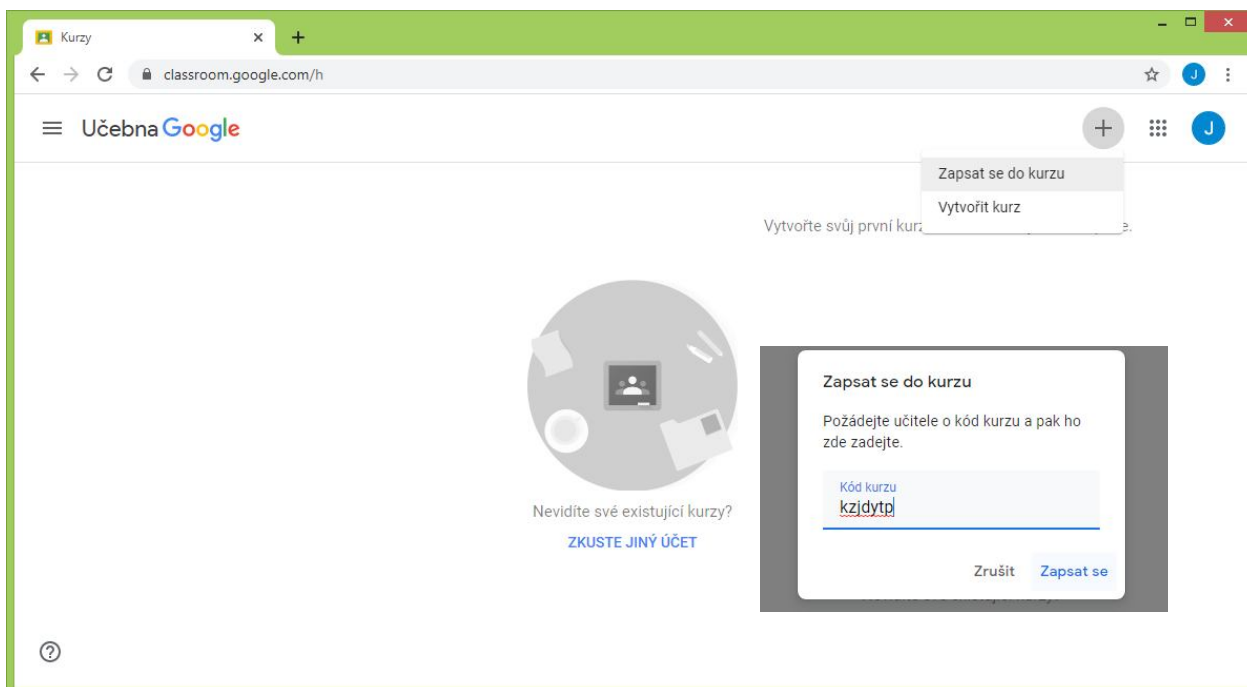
Kurzy
classroom.google.com/h
J

Učebna Google

J

Zapsat se do kurzu
Vytvořit kurz

Vytvořte svůj první kurz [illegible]e.

Nevidíte své existující kurzy?
ZKUSTE JINÝ ÚČET

Zapsat se do kurzu

Požádejte učitele o kód kurzu a pak ho zde zadejte.

Kód kurzu
kzjdytp

Zrušit Zapsat se

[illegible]

?